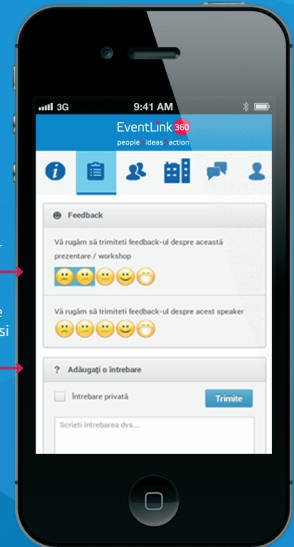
3G
9:41 AM
EventLink 360
people ideas action

Feedback

Vă rugăm să trimiteți feedback-ul despre această prezentare / workshop

Vă rugăm să trimiteți feedback-ul despre acest speaker

? Adăugați o întrebare

Întrebare privată
Trimite

Scrieti întrebarea dvs...

e
si